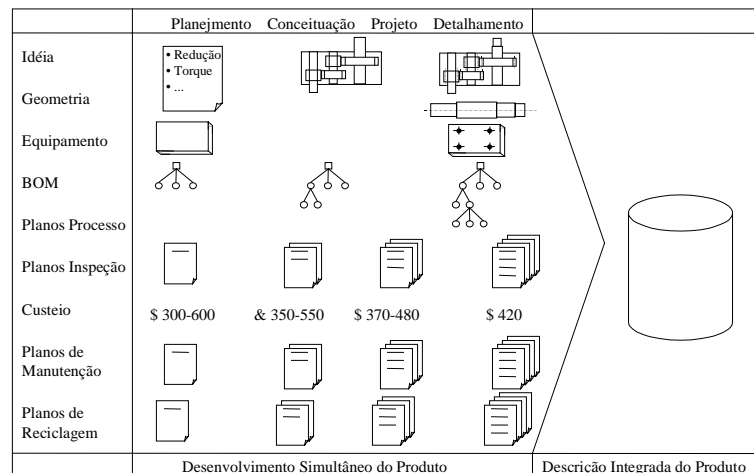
| | Planejmento | Conceituação | Projeto | Detalhamento |
|---|---|---|---|---|
| Idéia | • Redução • Torque • ... | | | |
| Geometria | | | | |
| Equipamento | | | | |
| BOM | | | | |
| Planos Processo | | | | |
| Planos Inspeção | | | | |
| Custeio | \$ 300-600 | & 350-550 | \$ 370-480 | \$ 420 |
| Planos de Manutenção | | | | |
| Planos de Reciclagem | | | | |

Desenvolvimento Simultâneo do Produto

Descrição Integrada do Produto